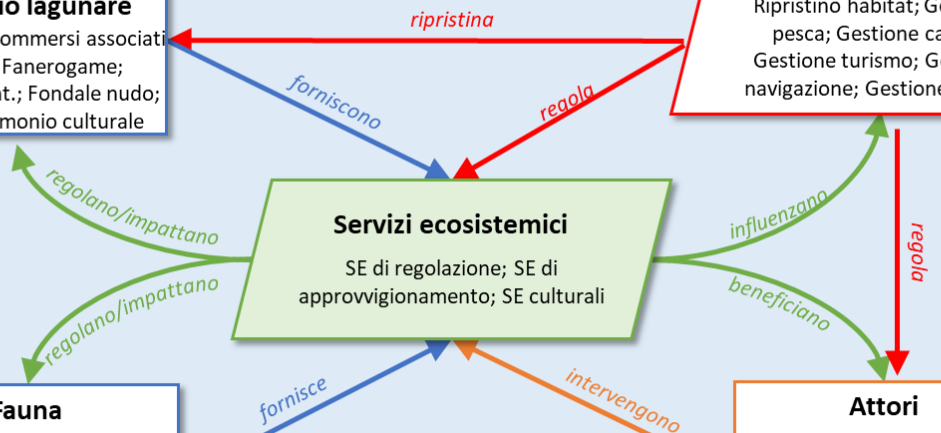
io lagunare
ommersi associati
Fanerogame;
nt.; Fondale nudo;
monio culturale

ripristina

Ripristino habitat; Ge
pesca; Gestione ca
Gestione turismo; Ge
navigazione; Gestione

forniscono

regola

regolano/impattano

Servizi ecosistemici

SE di regolazione; SE di approvvigionamento; SE culturali

influenzano

regola

regolano/impattano

beneficiano

fornisce

intervengono

Fauna

Attori